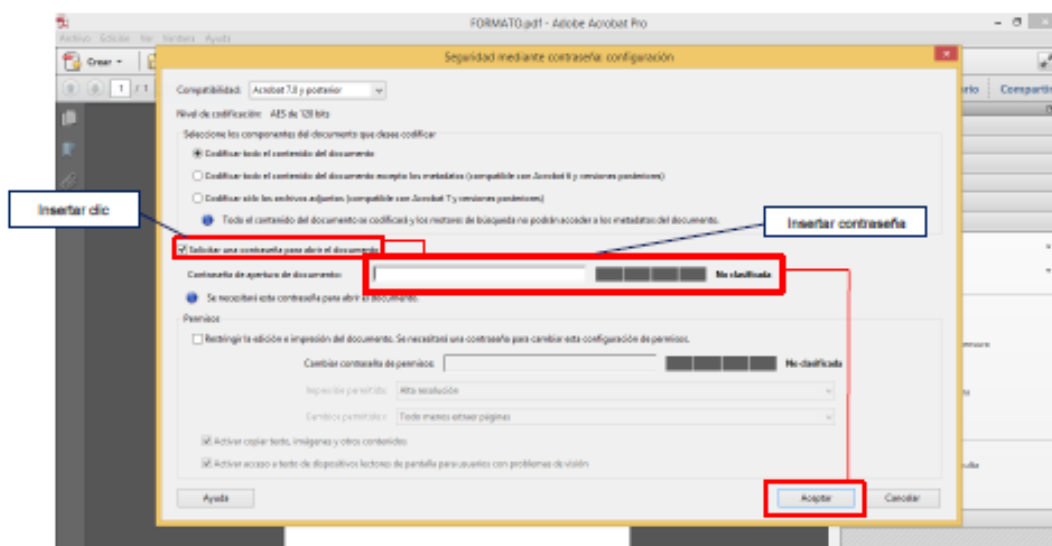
FORMATO.pdf - Adobe Acrobat Pro

Archivo Edición Ver Ventana Ayuda

Crear

1 / 1

Seguridad mediante contraseña: configuración

Compatibilidad: Acrobat 7.0 y posterior

Nivel de codificación: AES de 128 bits

Seleccione los componentes del documento que desea codificar

Codificar todo el contenido del documento

Codificar todo el contenido del documento excepto los metadatos (compatible con Acrobat 6 y versiones posteriores)

Codificar sólo los archivos adjuntos (compatible con Acrobat 7 y versiones posteriores)

Todo el contenido del documento se codificará y los motores de búsqueda no podrán acceder a los metadatos del documento.

Insertar clic

Insertar contraseña

Solicitar una contraseña para abrir el documento

Contraseña de apertura de documento:

No clasificada

Se necesitará esta contraseña para abrir el documento.

Permisos

Restringir la edición e impresión del documento. Se necesitará una contraseña para cambiar esta configuración de permisos.

Cambiar contraseña de permisos:

No clasificada

Impresión permitida: Alta resolución

Cambios permitidos: Todo menos extraer páginas

Activar copiar texto, imágenes y otros contenidos

Activar acceso a texto de dispositivos lectores de pantalla para usuarios con problemas de visión

Ayuda

Aceptar

Cancelar

rio

Compartir